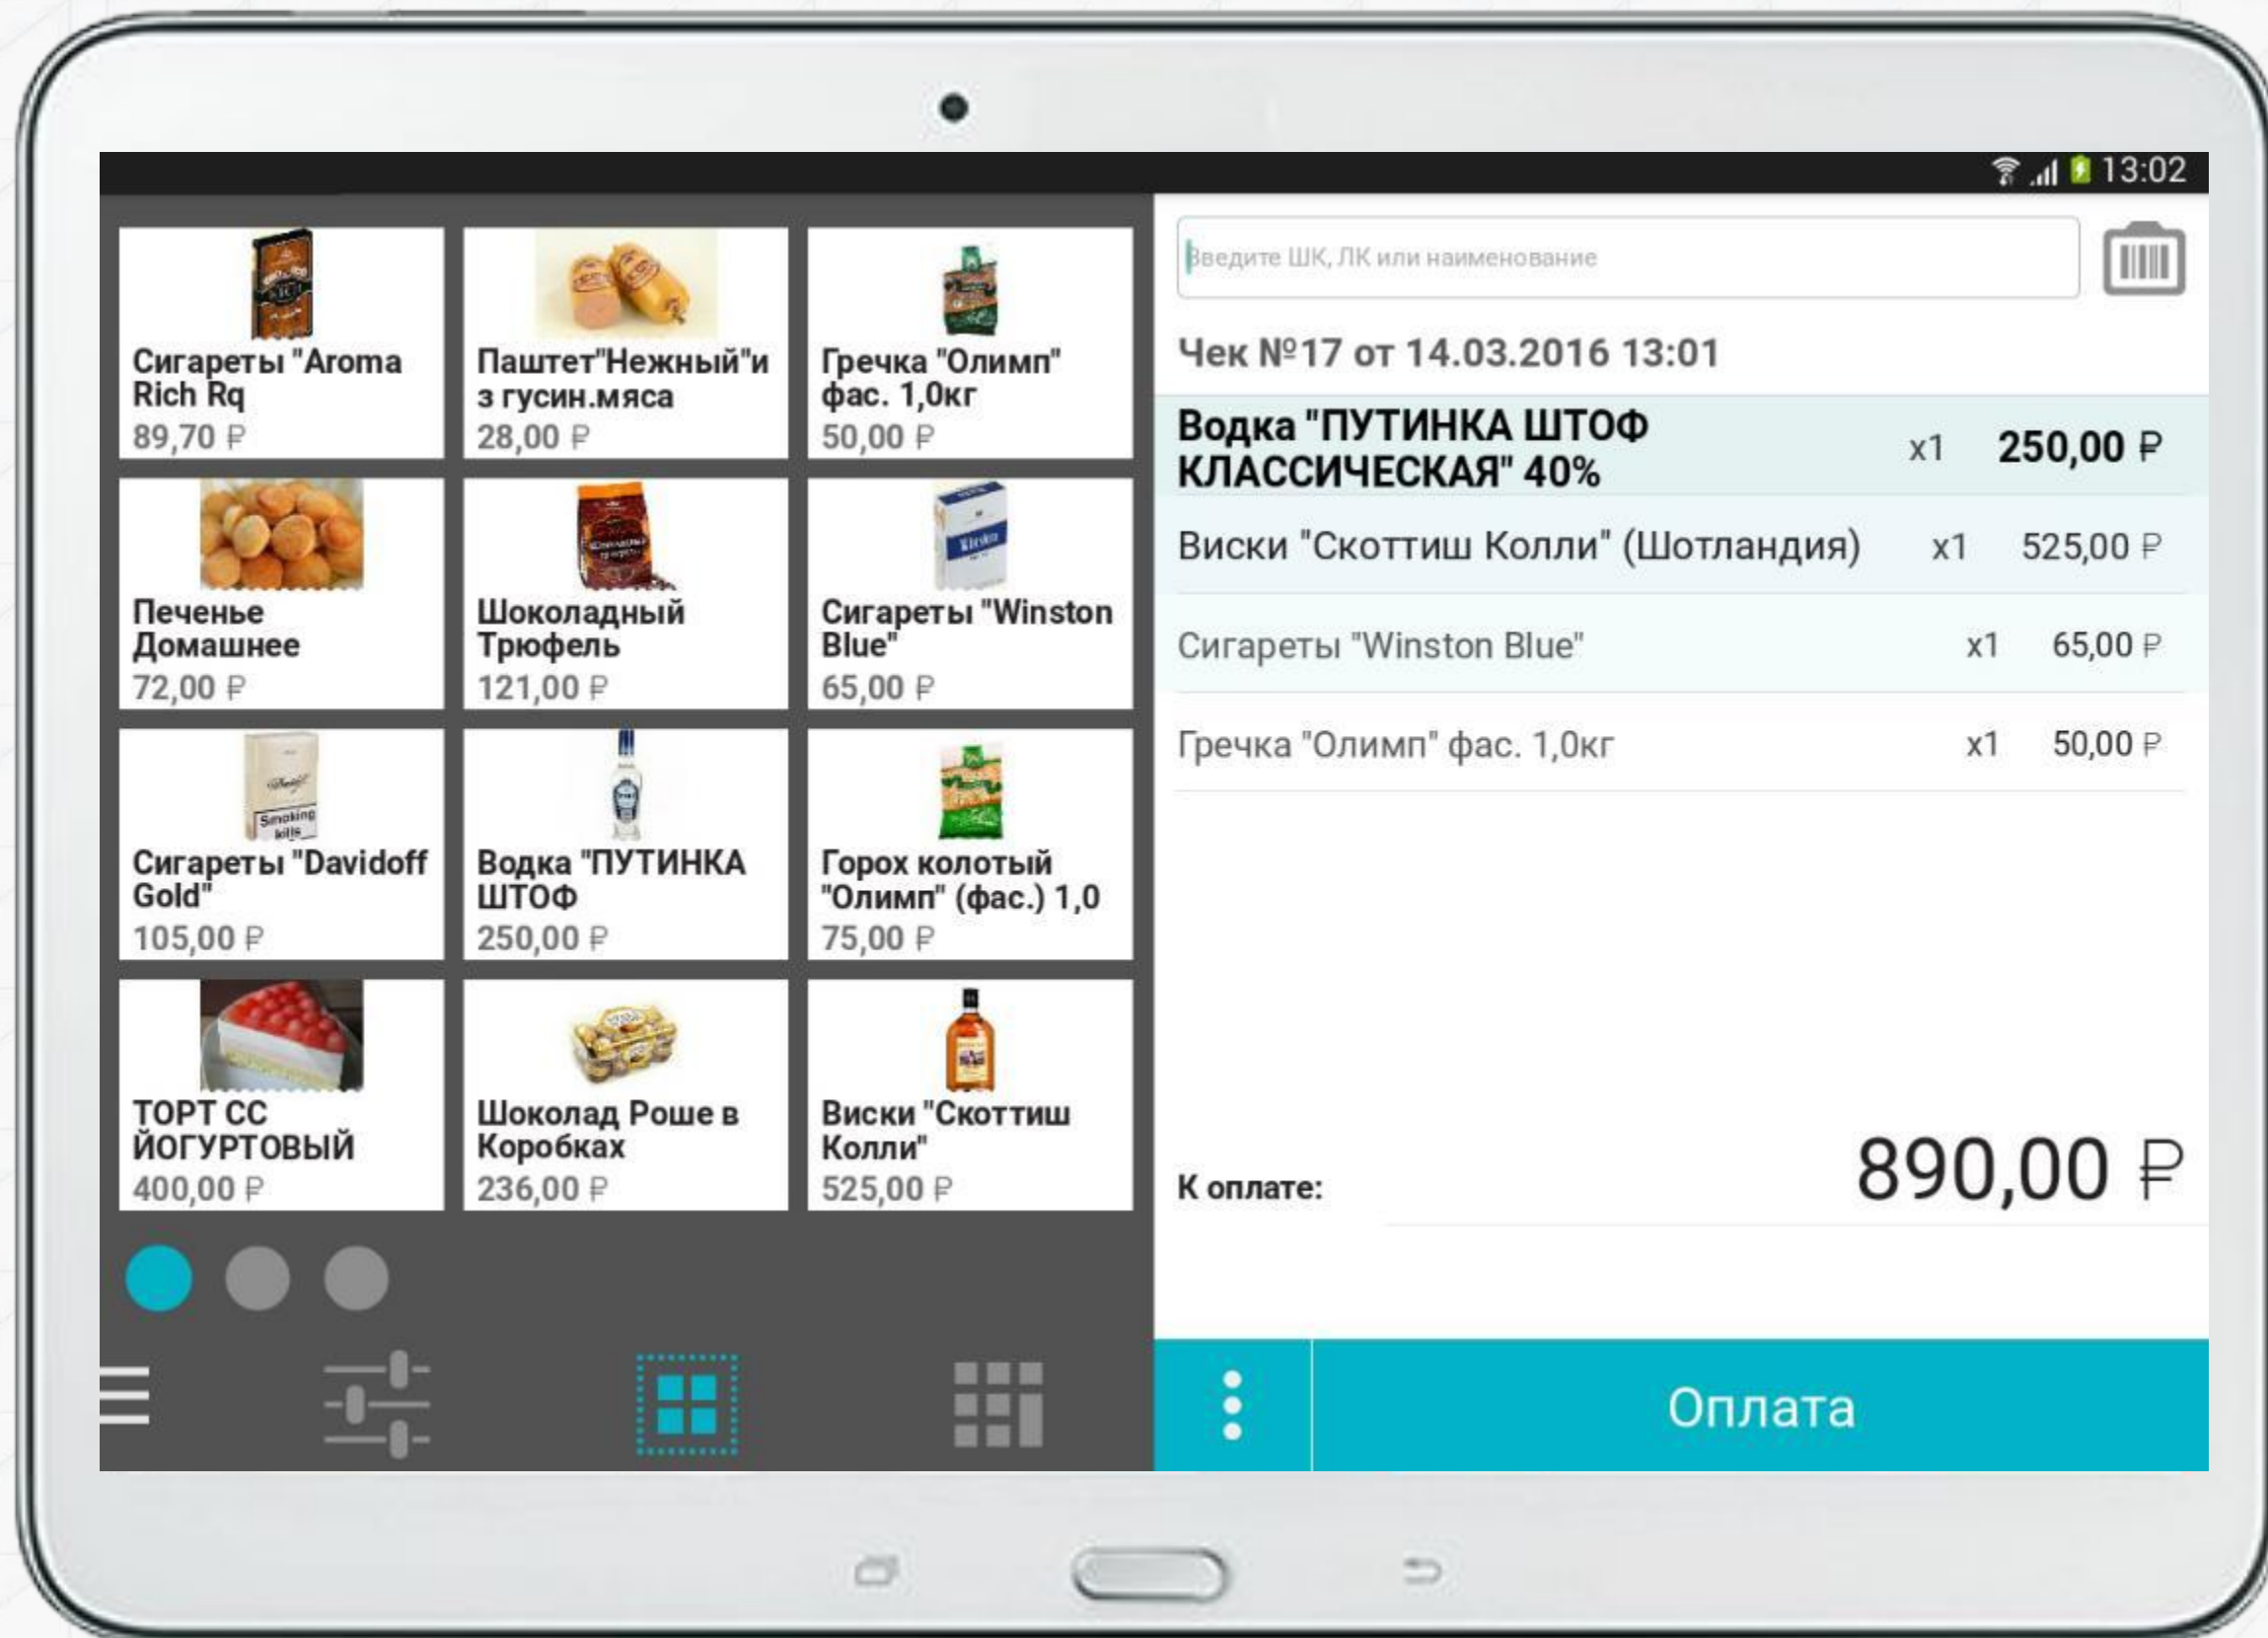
13:02

Сигареты "Aroma Rich Rq
89,70 ₽

Паштет"Нежный"из гусин.мяса
28,00 ₽

Гречка "Олимп" фас. 1,0кг
50,00 ₽

Печенье Домашнее
72,00 ₽

Шоколадный Трюфель
121,00 ₽

Сигареты "Winston Blue"
65,00 ₽

Сигареты "Davidoff Gold"
105,00 ₽

Водка "ПУТИНКА ШТОФ
250,00 ₽

Горох колотый "Олимп" (фас.) 1,0
75,00 ₽

ТОРТ СС ЙОГУРТОВЫЙ
400,00 ₽

Шоколад Роше в Коробках
236,00 ₽

Виски "Скоттиш Колли"
525,00 ₽

Введите ШК, ЛК или наименование

Чек №17 от 14.03.2016 13:01

| | | |
|---|---|---|
| Водка "ПУТИНКА ШТОФ КЛАССИЧЕСКАЯ" 40% | x1 | 250,00 ₽ |
| Виски "Скоттиш Колли" (Шотландия) | x1 | 525,00 ₽ |
| Сигареты "Winston Blue" | x1 | 65,00 ₽ |
| Гречка "Олимп" фас. 1,0кг | x1 | 50,00 ₽ |

К оплате: 890,00 ₽

Оплата